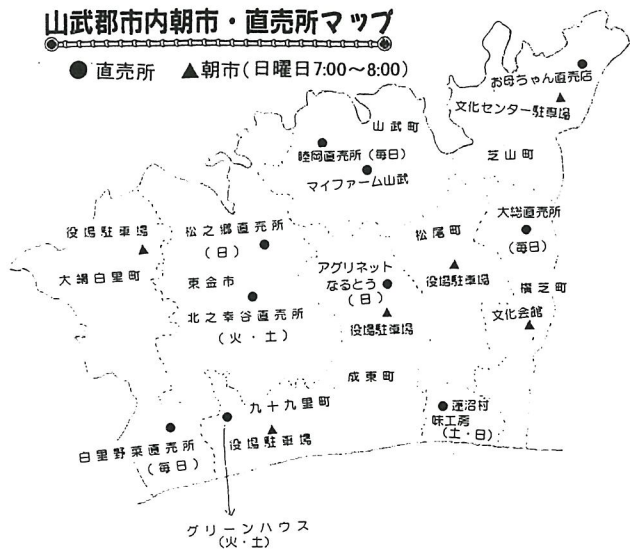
山武郡市内朝市・直売所マップ

● 直売所 ▲朝市(日曜日7:00～8:00)

お母ちゃん直売店
文化センター駐車場

山武町
睦岡直売所(毎日)
マイファーム山武

芝山町

役場駐車場
大網白里町

松之郷直売所
(日)
東金市
北之幸谷直売所
(火・土)

アグリネット
なるとう
(日)
役場駐車場

松尾町
役場駐車場

大総直売所
(毎日)
横芝町
文化会館

成東町

九十九里町
役場駐車場

白里野菜直売所
(毎日)

蓮沼村
味工房
(土・日)

グリーンハウス
(火・土)